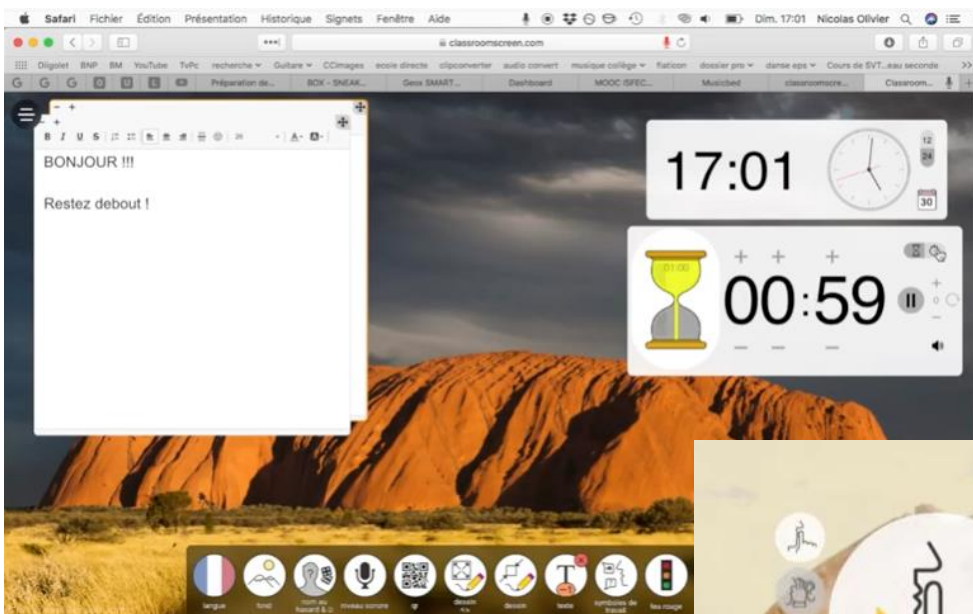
Safari Fichier Édition Présentation Historique Signets Fenêtre Aide

Dim. 17:01 Nicolas Ollvier

classroomscreen.com

Diigolet BNP BM YouTube TVPc recherche Guitare CCimages ecole directe clipconverter audio convert musique collège flaticon dossier pro danse eps Cours de SVT...eau seconde

Préparation de... BOX - SNEAK... Geox SMART... Dashboard MOOC ISFEC... Musicbed classroomscre... Classroom...

BONJOUR !!!

Restez debout !

17:01

12
24
30

01:00

00:59

langue fond nom au hasard & ... niveau sonore qr dessin texte symboles de travail feu rouge